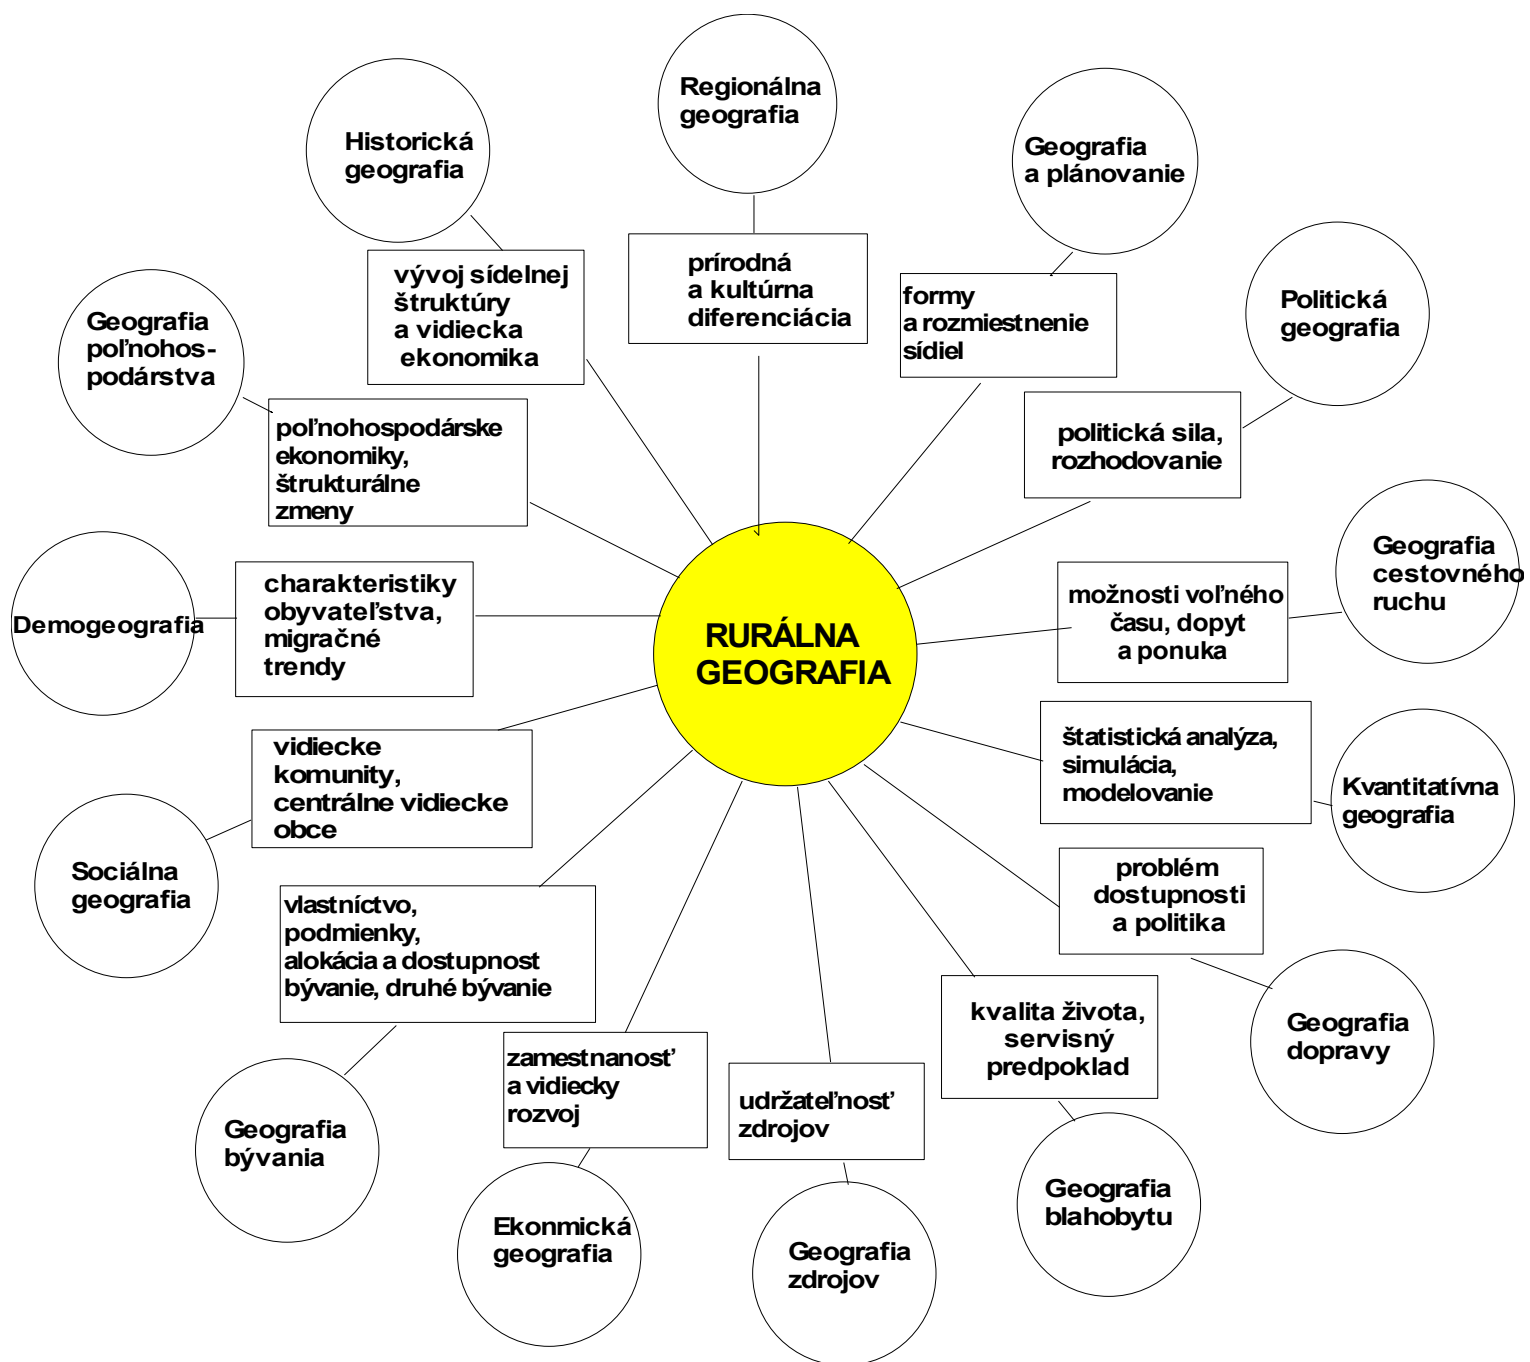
RURÁLNA GEOGRAFIA

Regionálna geografia

prírodná a kultúrna diferenciácia

Geografia a plánovanie

formy a rozmiestnenie sídiel

Politická geografia

politická sila, rozhodovanie

Geografia cestovného ruchu

možnosti voľného času, dopyt a ponuka

Kvantitatívna geografia

štatistická analýza, simulácia, modelovanie

problém dostupnosti a politika

Geografia dopravy

kvalita života, servisný predpoklad

Geografia blahobytu

udržateľnosť zdrojov

Geografia zdrojov

zamestnanosť a vidiecky rozvoj

Ekonmická geografia

vlastníctvo, podmienky, alokácia a dostupnost bývanie, druhé bývanie

Geografia bývania

vidiecke komunity, centrálne vidiecke obce

Sociálna geografia

charakteristiky obyvateľstva, migračné trendy

Demogeografia

poľnohospodárske ekonomiky, štrukturálne zmeny

Geografia poľnohospodárstva

vývoj sídelnej štruktúry a vidiecka ekonomika

Historická geografia